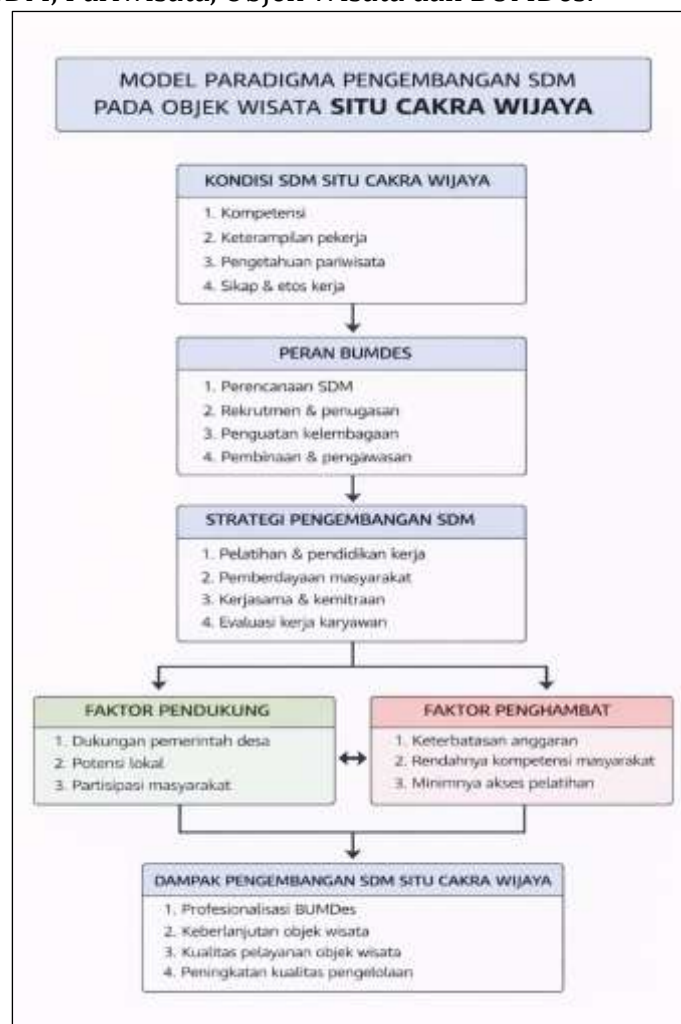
DM, Pariwisata, Objek Wisata dan BUMDes.

MODEL PARADIGMA PENGEMBANGAN SDM PADA OBJEK WISATA SITU CAKRA WIJAYA

KONDISI SDM SITU CAKRA WIJAYA
1. Kompetensi
2. Keterampilan pekerja
3. Pengetahuan pariwisata
4. Sikap & etos kerja

PERAN BUMDES
1. Perencanaan SDM
2. Rekrutmen & penugasan
3. Penguatan kelembagaan
4. Pembinaan & pengawasan

STRATEGI PENGEMBANGAN SDM
1. Pelatihan & pendidikan kerja
2. Pemberdayaan masyarakat
3. Kerjasama & kemitraan
4. Evaluasi kerja karyawan

FAKTOR PENDUKUNG
1. Dukungan pemerintah desa
2. Potensi lokal
3. Partisipasi masyarakat

FAKTOR PENGHAMBAT
1. Keterbatasan anggaran
2. Rendahnya kompetensi masyarakat
3. Minimnya akses pelatihan

DAMPAK PENGEMBANGAN SDM SITU CAKRA WIJAYA
1. Profesionalisasi BUMDes
2. Keberlanjutan objek wisata
3. Kualitas pelayanan objek wisata
4. Peningkatan kualitas pengelolaan